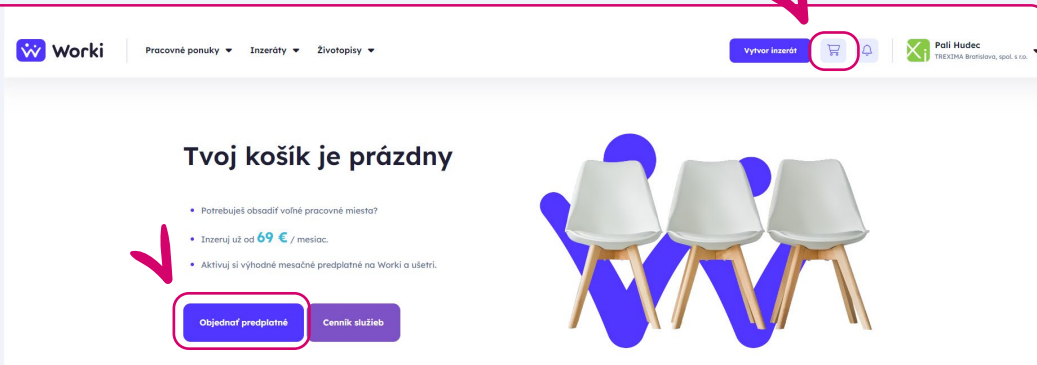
Worki

Pracovné ponuky ▾ Inzeráty ▾ Životopisy ▾

Vytvor inzerát

Pali Hudec
TREXIMA Bratislava, spol. s r.o.

Tvoj košík je prázdny

• Potrebuješ obsadiť voľné pracovné miesta?
• Inzeruj už od 69 € / mesiac.
• Aktivuj si výhodné mesačné predplatné na Worki a ušetri.

Objednať predplatné
Cenník služieb